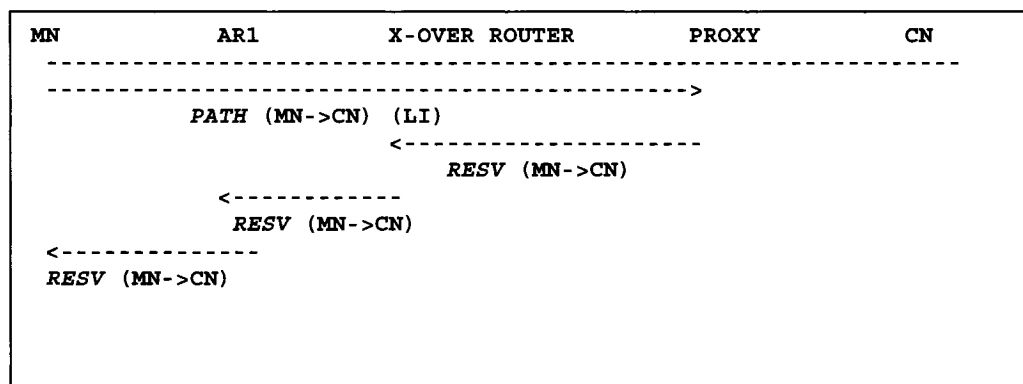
MN AR1 X-OVER ROUTER PROXY CN

-----------------------------------------------------------

------------------------------------------->

*PATH* (MN->CN) (LI)

<--------------------

*RESV* (MN->CN)

<------------

*RESV* (MN->CN)

<--------------

*RESV* (MN->CN)